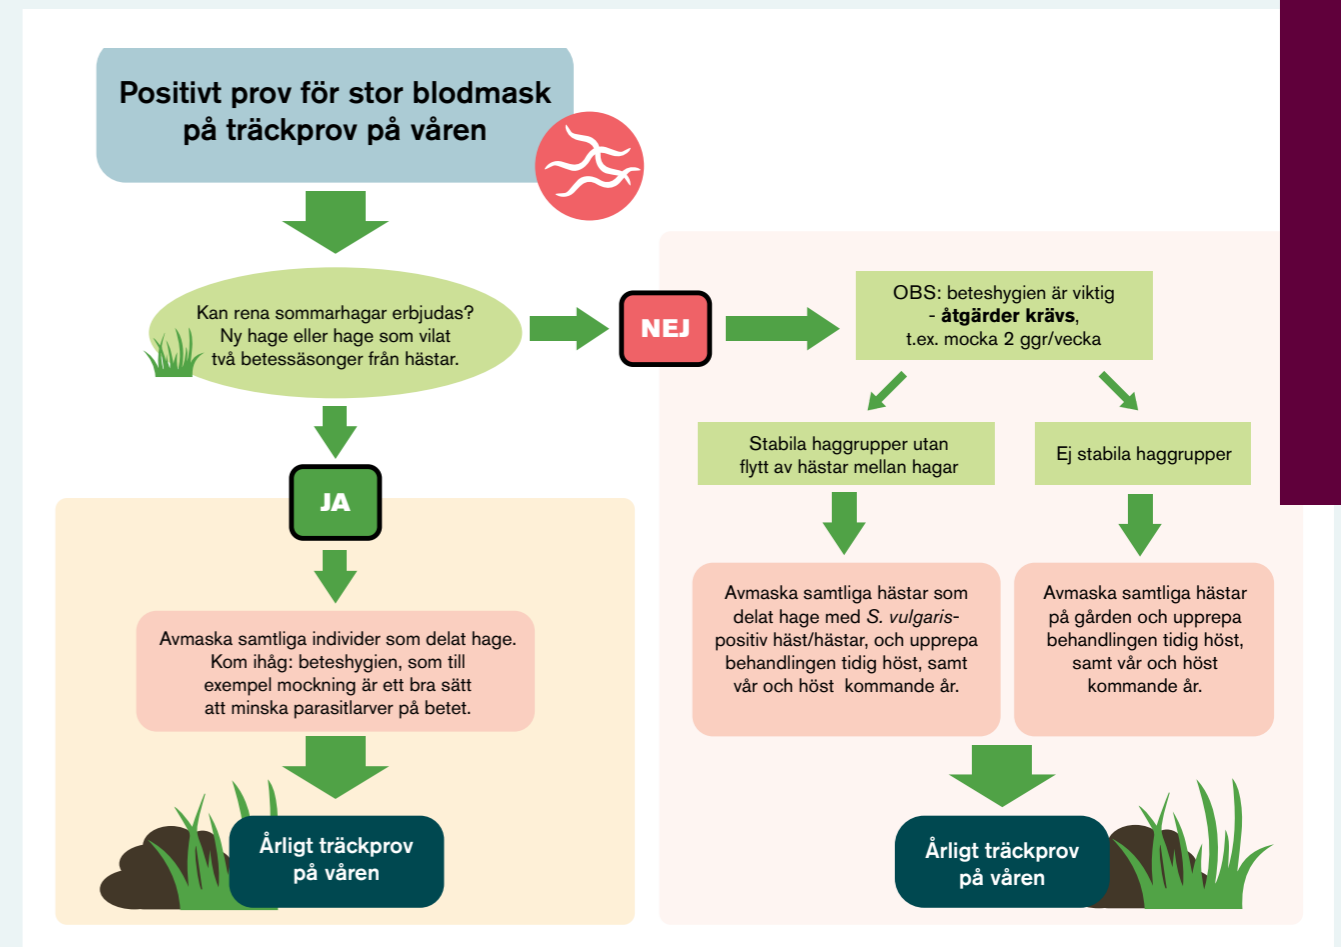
Positivt prov för stor blodmask på träckprov på våren

Kan rena sommarhagar erbjudas? Ny hage eller hage som vilat två betessäsonger från hästar.

NEJ

OBS: beteshygien är viktig - **åtgärder krävs**, t.ex. mocka 2 ggr/vecka

Stabila haggrupper utan flytt av hästar mellan hagar

Ej stabila haggrupper

Avmaska samtliga hästar som delat hage med *S. vulgaris*-positiv häst/hästar, och upprepa behandlingen tidig höst, samt vår och höst kommande år.

Avmaska samtliga hästar på gården och upprepa behandlingen tidig höst, samt vår och höst kommande år.

Årligt träckprov på våren

JA

Avmaska samtliga individer som delat hage. Kom ihåg: beteshygien, som till exempel mockning är ett bra sätt att minska parasitlarver på betet.

Årligt träckprov på våren